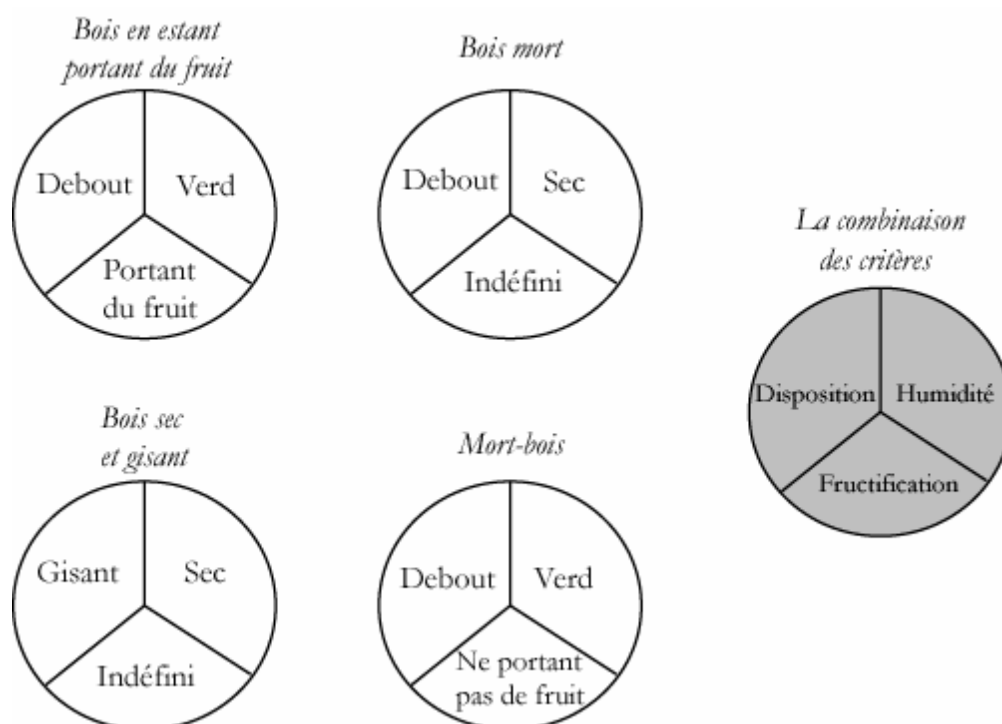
Bois en estant portant du fruit

Debout

Verd

Portant du fruit

Bois mort

Debout

Sec

Indéfini

La combinaison des critères

Disposition

Humidité

Fructification

Bois sec et gisant

Gisant

Sec

Indéfini

Mort-bois

Debout

Verd

Ne portant pas de fruit